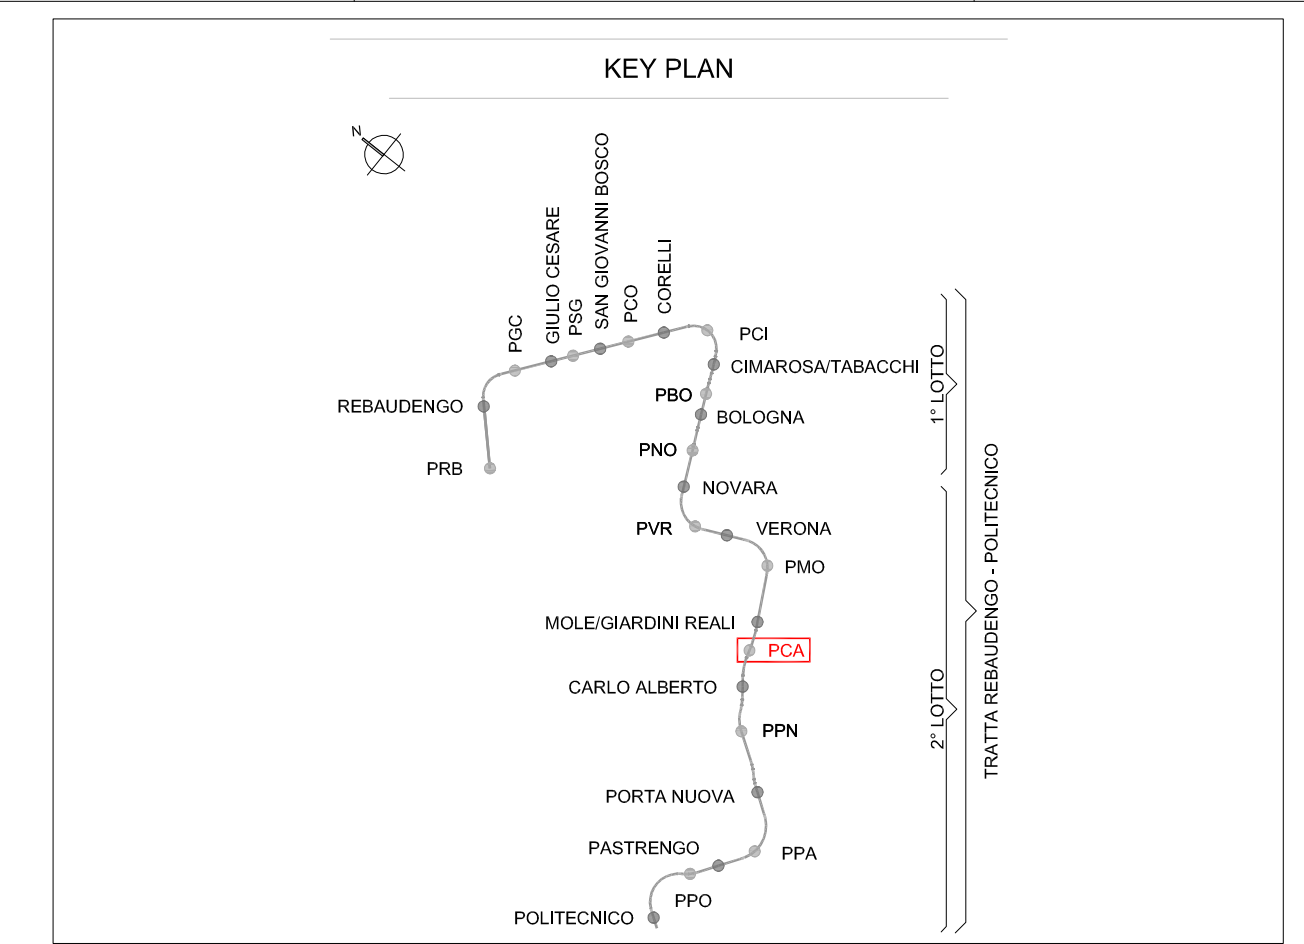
KEY PLAN

N

PGC
GIULIO CESARE
PSG
SAN GIOVANNI BOSCO
PCO
CORELLI
PCI
CIMAROSA/TABACCHI
REBAUDENGO
PRB
PBO
BOLOGNA
PNO
NOVARA
PVR
VERONA
PMO
MOLE/GIARDINI REALI
PCA
CARLO ALBERTO
PPN
PORTA NUOVA
PASTRENGO
PPA
PPO
POLITECNICO

1° LOTTO
2° LOTTO
TRATTA REBAUDENGO - POLITECNICO